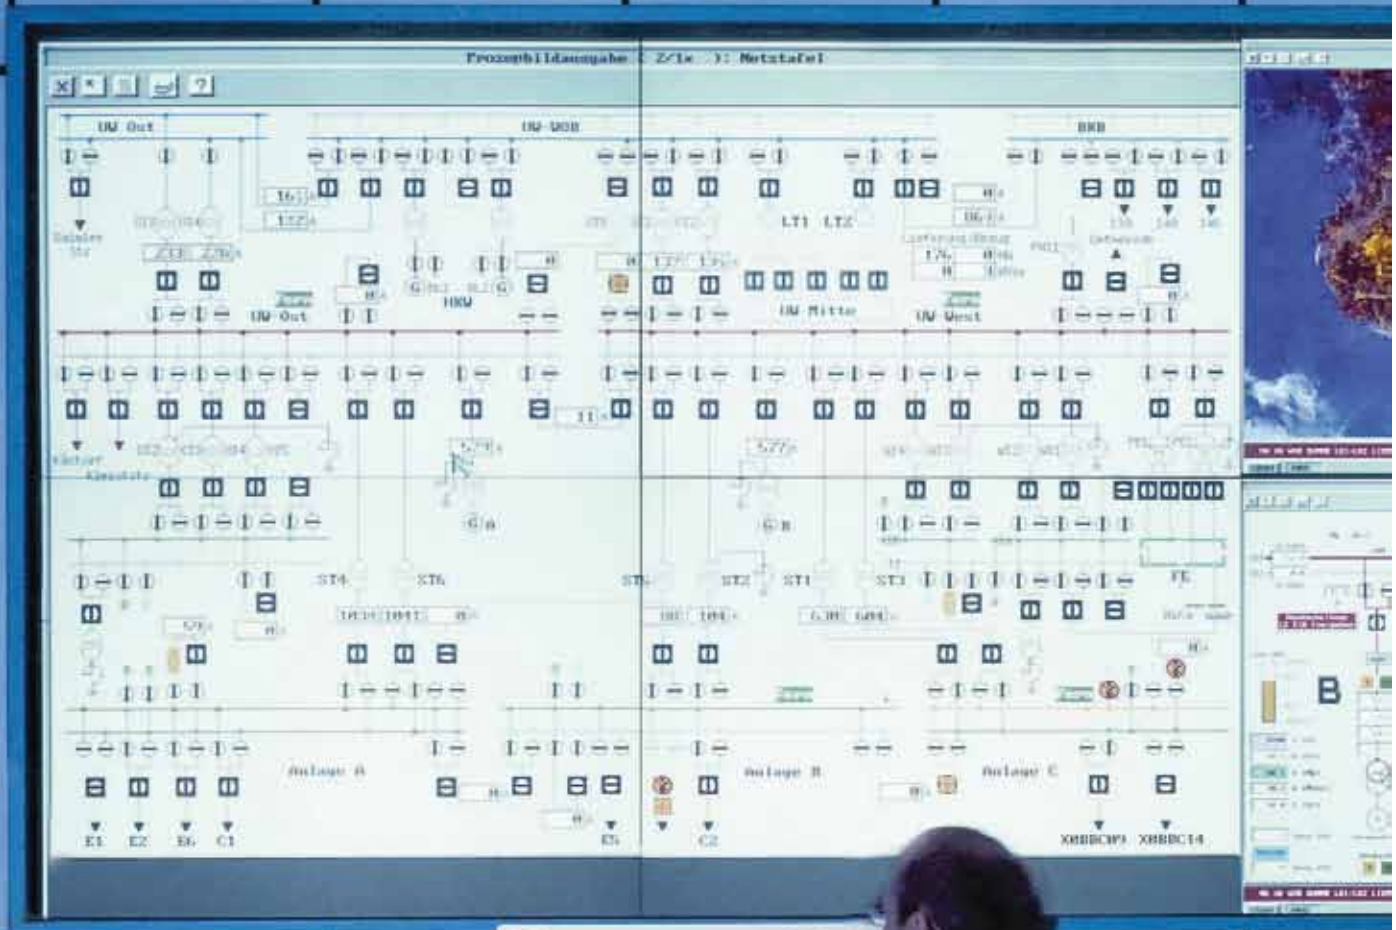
Prozeßbildausgabe ( Z/1x ): Netztafel

UW Ost

UW WOB

BKB

LT1 LT2

HKW

UW Ost

UW Mitte

UW West

ST4

ST6

ST5

ST2

ST1

ST3

FE

Anlage A

Anlage B

Anlage C

E1

E2

E6

C1

E5

C2

XHBBC09

XHBBC14

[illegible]